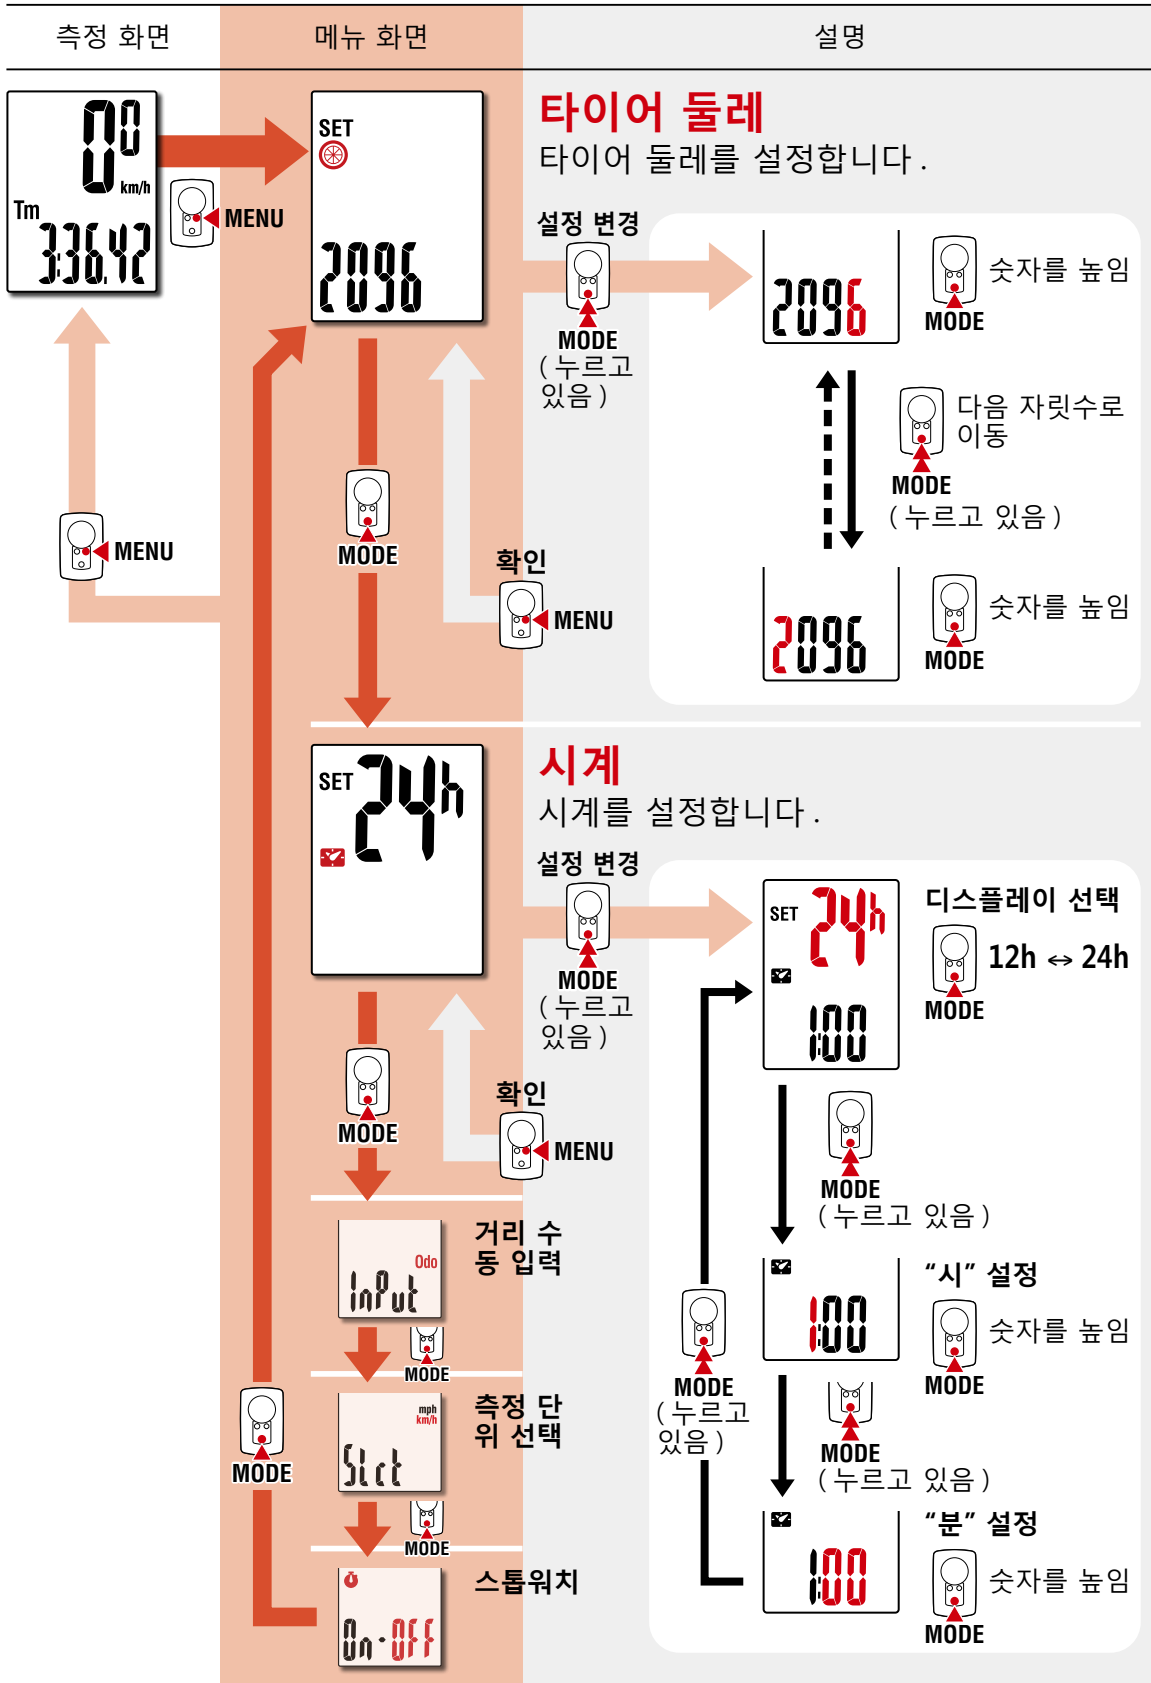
측정 화면

메뉴 화면

설명

0.0 km/h

Tm 3:36.42

MENU

SET

2096

MENU

MODE

타이어 둘레

타이어 둘레를 설정합니다.

설정 변경

MODE (누르고 있음)

2096

숫자를 높임

MODE

다음 자릿수로 이동

MODE (누르고 있음)

확인

MENU

2096

숫자를 높임

MODE

SET 24h

시계

시계를 설정합니다.

설정 변경

MODE (누르고 있음)

SET 24h

1:00

디스플레이 선택

12h ↔ 24h

MODE

MODE

확인

MENU

MODE (누르고 있음)

Odo

InPut

거리 수동 입력

MODE

1:00

“시” 설정

숫자를 높임

MODE

mph km/h

SLct

측정 단위 선택

MODE

MODE (누르고 있음)

MODE (누르고 있음)

MODE

1:00

“분” 설정

숫자를 높임

MODE

On-OFF

스톱워치